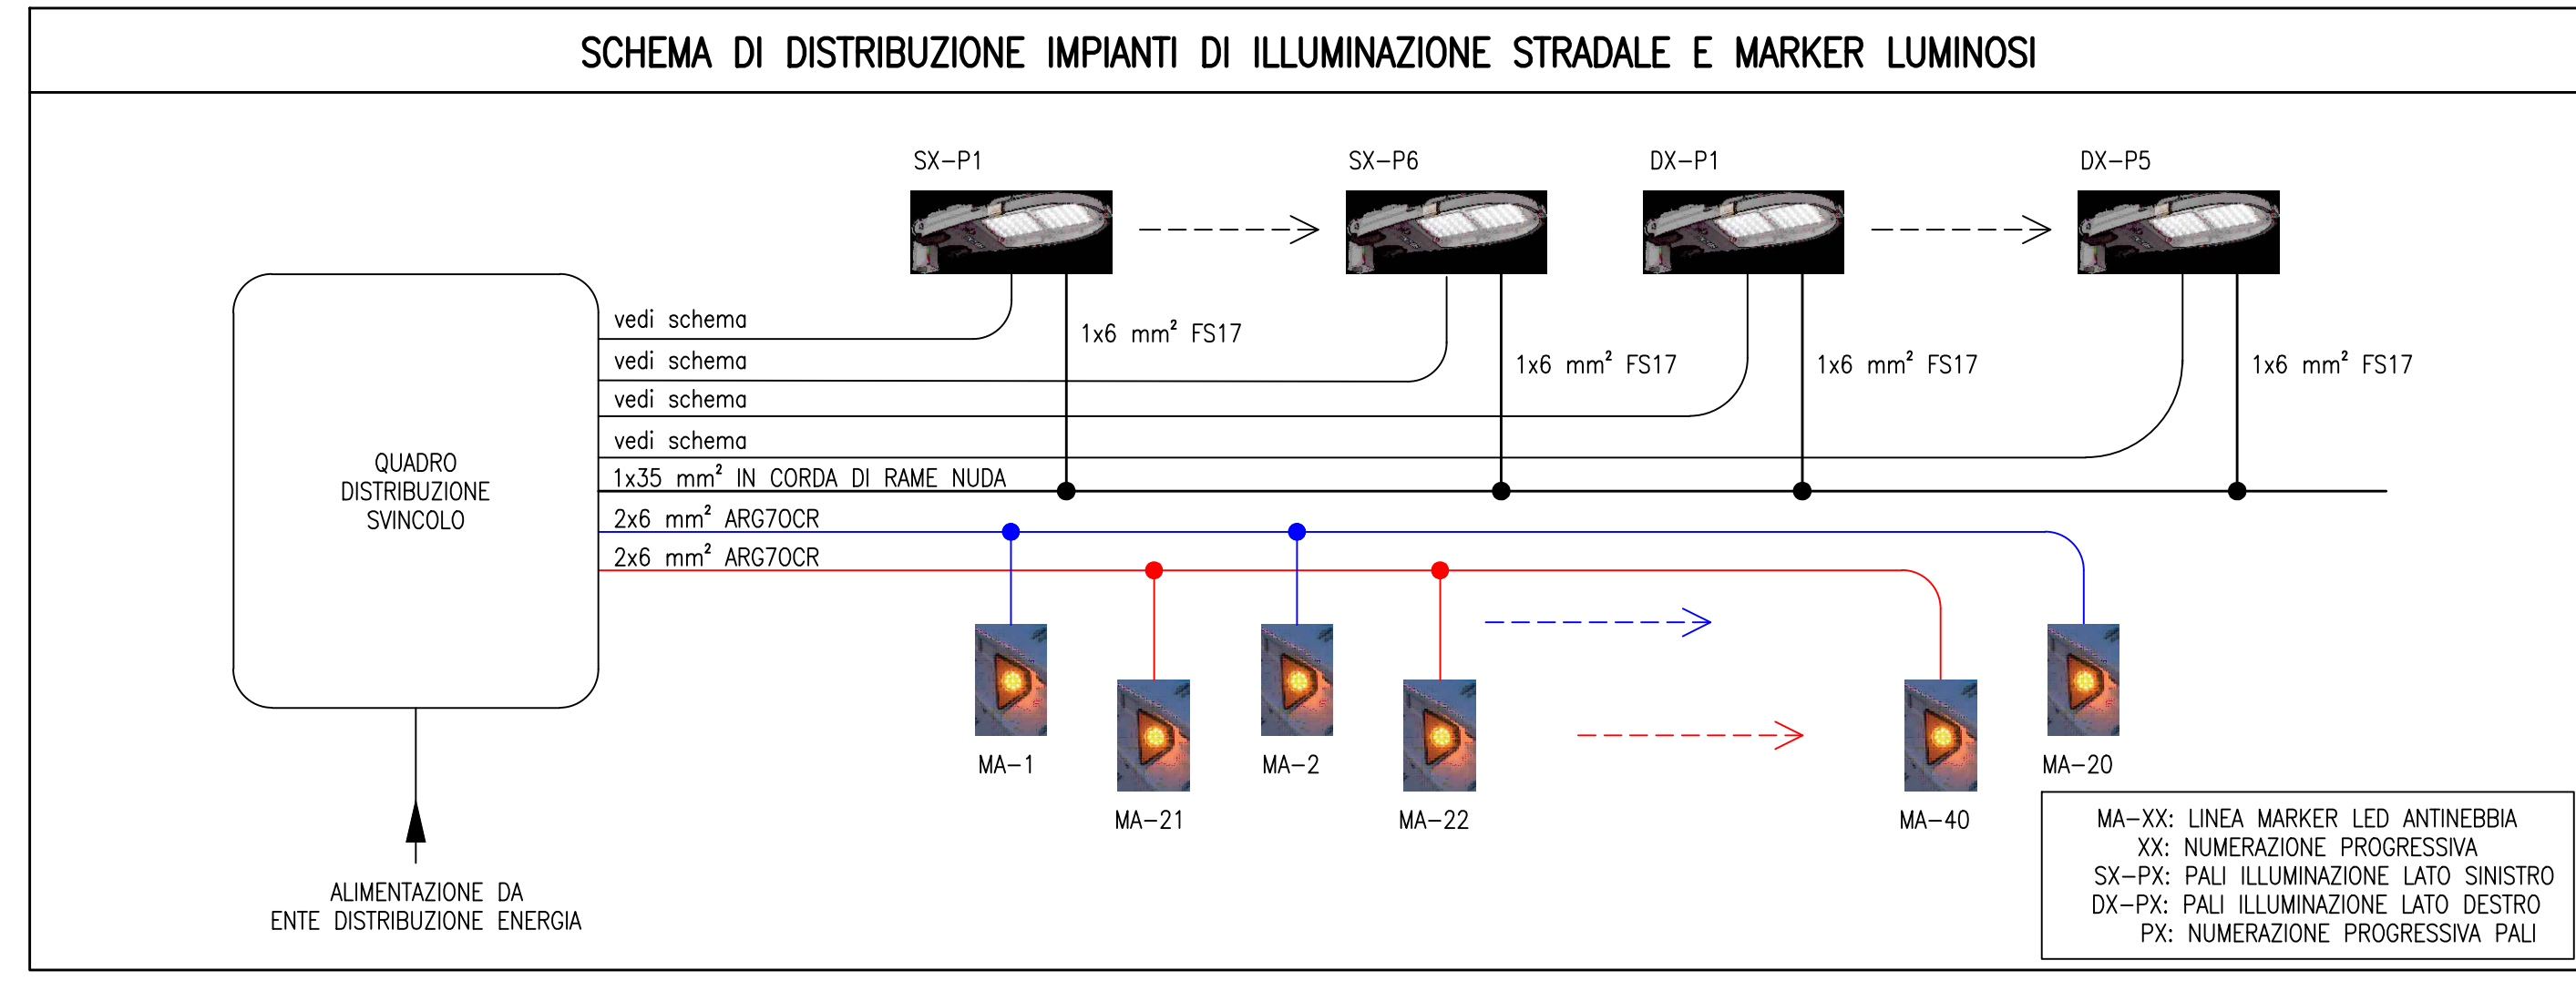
SCHEMA DI DISTRIBUZIONE IMPIANTI DI ILLUMINAZIONE STRADALE E MARKER LUMINOSI

SX–P1

SX–P6

DX–P1

DX–P5

QUADRO DISTRIBUZIONE SVINCOLO

vedi schema

vedi schema

vedi schema

vedi schema

1x35 mm$^2$ IN CORDA DI RAME NUDA

2x6 mm$^2$ ARG7OCR

2x6 mm$^2$ ARG7OCR

1x6 mm$^2$ FS17

1x6 mm$^2$ FS17

1x6 mm$^2$ FS17

1x6 mm$^2$ FS17

MA–1

MA–21

MA–2

MA–22

MA–40

MA–20

ALIMENTAZIONE DA ENTE DISTRIBUZIONE ENERGIA

MA–XX: LINEA MARKER LED ANTINEBBIA
XX: NUMERAZIONE PROGRESSIVA
SX–PX: PALI ILLUMINAZIONE LATO SINISTRO
DX–PX: PALI ILLUMINAZIONE LATO DESTRO
PX: NUMERAZIONE PROGRESSIVA PALI